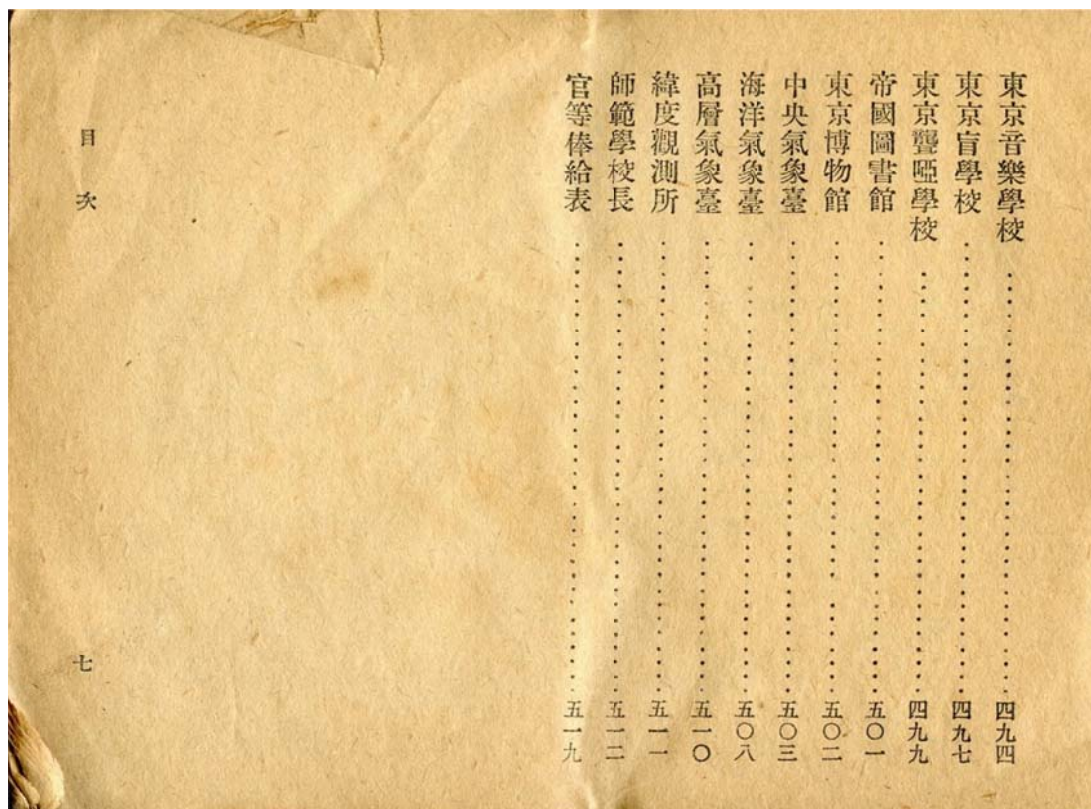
東京音樂學校……四九四
東京盲學校……四九七
東京聾啞學校……四九九
帝國圖書館……五〇一
東京博物館……五〇二
中央氣象臺……五〇三
海洋氣象臺……五〇八
高層氣象臺……五一〇
緯度觀測所……五一一
師範學校長……五一二
官等俸給表……五一九

目次

七